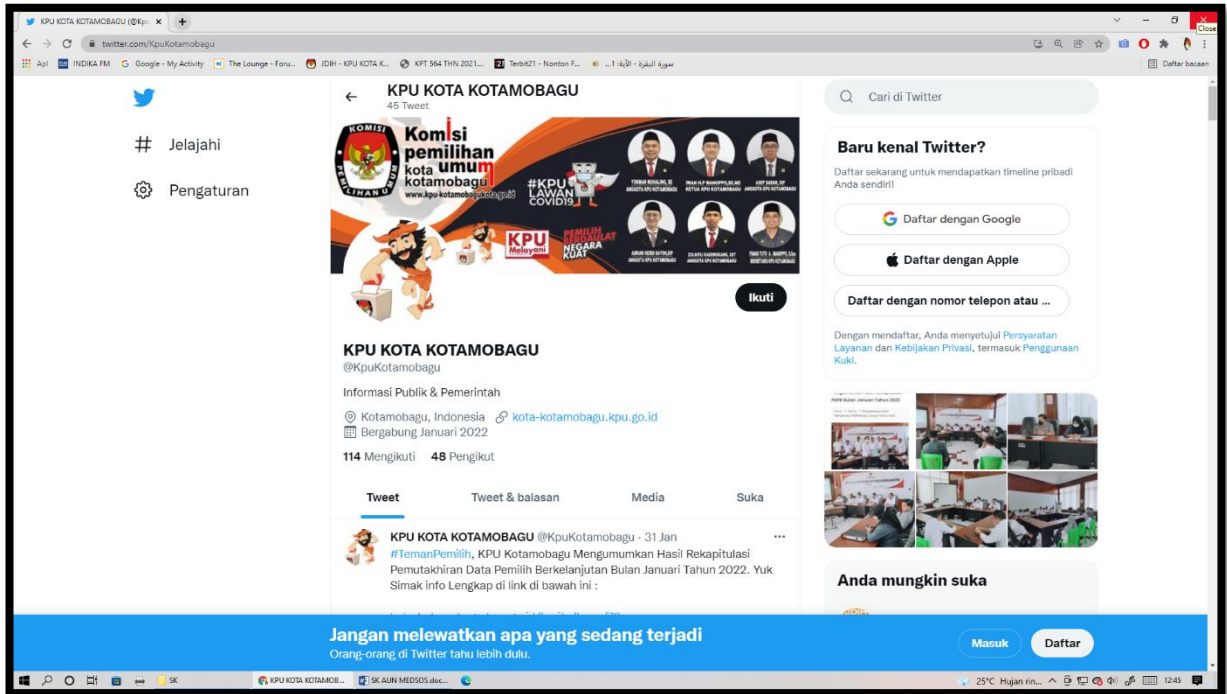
KPU KOTA KOTAMOBAGU (@Kpu ×  +

Close

twitter.com/KpuKotamobagu

Apl  INDIKA FM  Google - My Activity  The Lounge - Foru...  JDIH - KPU KOTA K...  KPT 564 THN 2021...  Terbit21 - Nonton F...  سورة البقرة - الآية 1 ...  Daftar bacaan

# Jelajahi

Pengaturan

KPU KOTA KOTAMOBAGU
45 Tweet

KOMISI
Komisi pemilihan kota umum kotamobagu
www.kpu-kotamobagukota.go.id
#KPU LAWAN COVID19
KPU Melayani
PEMILIH BERDAULAT NEGARA KUAT

Ikuti

KPU KOTA KOTAMOBAGU
@KpuKotamobagu

Informasi Publik & Pemerintah

Kotamobagu, Indonesia  kota-kotamobagu.kpu.go.id
Bergabung Januari 2022

114 Mengikuti  48 Pengikut

Tweet  Tweet & balasan  Media  Suka

KPU KOTA KOTAMOBAGU @KpuKotamobagu · 31 Jan  ···
#TemanPemilih, KPU Kotamobagu Mengumumkan Hasil Rekapitulasi Pemutakhiran Data Pemilih Berkelanjutan Bulan Januari Tahun 2022. Yuk Simak info Lengkap di link di bawah ini :

Cari di Twitter

Baru kenal Twitter?
Daftar sekarang untuk mendapatkan timeline pribadi Anda sendiri!

Daftar dengan Google
Daftar dengan Apple
Daftar dengan nomor telepon atau ...

Dengan mendaftar, Anda menyetujui Persyaratan Layanan dan Kebijakan Privasi, termasuk Penggunaan Kuki.

Anda mungkin suka

Jangan melewatkan apa yang sedang terjadi
Orang-orang di Twitter tahu lebih dulu.

Masuk  Daftar

SK  KPU KOTA KOTAMOB...  SK AUN MEDSOS.doc...  25°C Hujan rin...  12:45